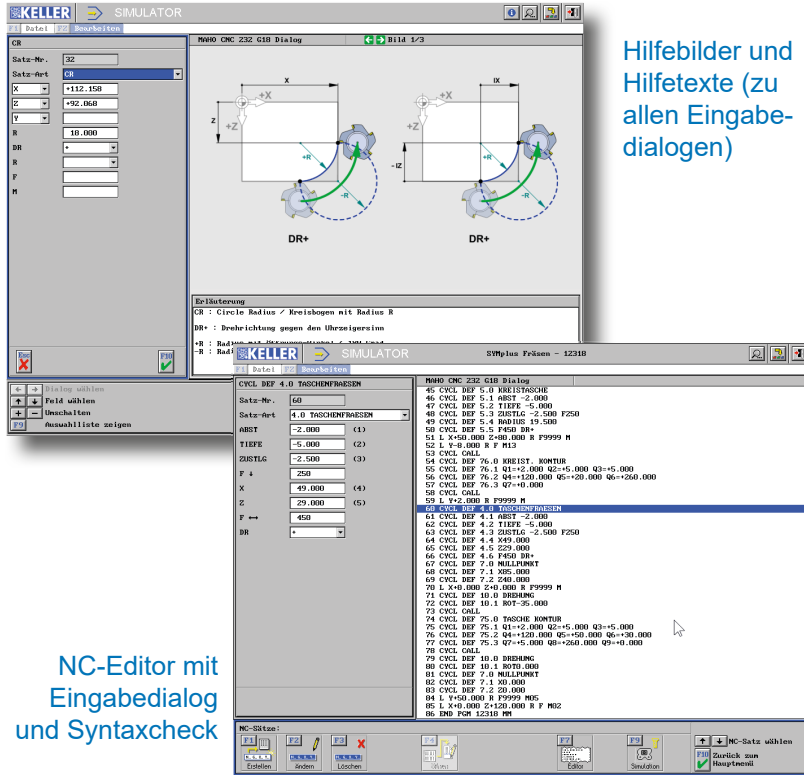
KELLER SIMULATOR

F1 Datei F2 Bearbeiten

CR

Satz-Nr. 32

Satz-Art CR

X +112.158

Z +92.068

Y

R 18.000

DR +

R

F

M

MAHO CNC 232 G18 Dialog

Bild 1/3

X

+X

Z

+Z

+R

-R

DR+

X

+X

+Z

-IZ

+R

-R

DR+

Erläuterung

CR : Circle Radius / Kreisbogen mit Radius R

DR+ : Drehrichtung gegen den Uhrzeigersinn

+R : Radius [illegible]

-R : Radi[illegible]

Esc

F10

Dialog wählen

Feld wählen

Umschalten

F9 Auswahlliste zeigen

Hilfebilder und Hilfetexte (zu allen Eingabedialogen)

KELLER SIMULATOR

SYMplus Fräsen - 12318

F1 Datei F2 Bearbeiten

CYCL DEF 4.0 TASCHENFRAESEN

Satz-Nr. 60

Satz-Art 4.0 TASCHENFRAESEN

ABST -2.000 (1)

TIEFE -5.000 (2)

ZUSTLG -2.500 (3)

F 250

X 49.000 (4)

Z 29.000 (5)

F 450

DR +

MAHO CNC 232 G18 Dialog
45 CYCL DEF 5.0 KREISTASCHE
46 CYCL DEF 5.1 ABST -2.000
47 CYCL DEF 5.2 TIEFE -5.000
48 CYCL DEF 5.3 ZUSTLG -2.500 F250
49 CYCL DEF 5.4 RADIUS 19.500
50 CYCL DEF 5.5 F450 DR+
51 L X+50.000 Z+80.000 R F9999 M
52 L Y-8.000 R F M13
53 CYCL CALL
54 CYCL DEF 76.0 KREIST. KONTUR
55 CYCL DEF 76.1 Q1=+2.000 Q2=+5.000 Q3=+5.000
56 CYCL DEF 76.2 Q4=+120.000 Q5=+20.000 Q6=+260.000
57 CYCL DEF 76.3 Q7=+0.000
58 CYCL CALL
59 L Y+2.000 R F9999 M
60 CYCL DEF 4.0 TASCHENFRAESEN
61 CYCL DEF 4.1 ABST -2.000
62 CYCL DEF 4.2 TIEFE -5.000
63 CYCL DEF 4.3 ZUSTLG -2.500 F250
64 CYCL DEF 4.4 X49.000
65 CYCL DEF 4.5 Z29.000
66 CYCL DEF 4.6 F450 DR+
67 CYCL DEF 7.0 NULLPUNKT
68 CYCL DEF 7.1 X85.000
69 CYCL DEF 7.2 Z40.000
70 L X+0.000 Z+0.000 R F9999 M
71 CYCL DEF 10.0 DREHUNG
72 CYCL DEF 10.1 ROT-35.000
73 CYCL CALL
74 CYCL DEF 75.0 TASCHE KONTUR
75 CYCL DEF 75.1 Q1=+2.000 Q2=+5.000 Q3=+5.000
76 CYCL DEF 75.2 Q4=+120.000 Q5=+50.000 Q6=+30.000
77 CYCL DEF 75.3 Q7=+5.000 Q8=+260.000 Q9=+0.000
78 CYCL CALL
79 CYCL DEF 10.0 DREHUNG
80 CYCL DEF 10.1 ROT0.000
81 CYCL DEF 7.0 NULLPUNKT
82 CYCL DEF 7.1 X0.000
83 CYCL DEF 7.2 Z0.000
84 L Y+50.000 R F9999 M05
85 L X+0.000 Z+120.000 R F M02
86 END PGM 12318 MM

NC-Editor mit Eingabedialog und Syntaxcheck

NC-Sätze:

F1 Einstellen F2 Ändern F3 Löschen F4 Wiren F7 Editor F9 Simulation

NC-Satz wählen

F10 Zurück zum Hauptmenü